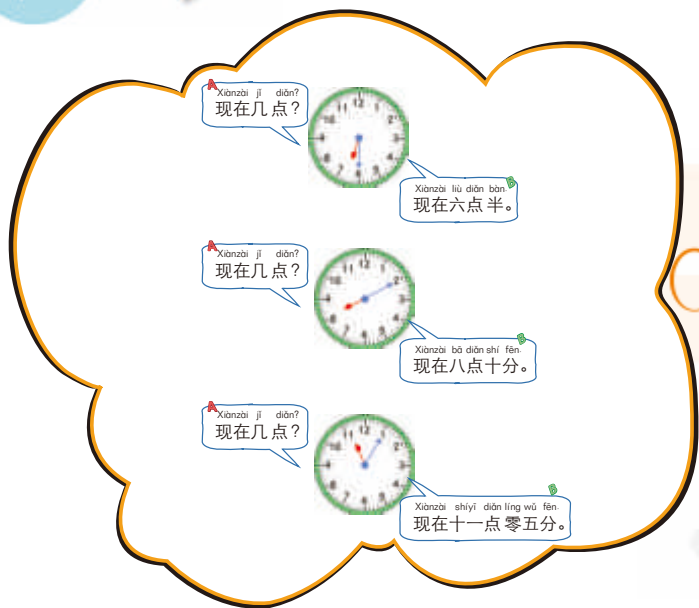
A
Xiànzài jǐ diǎn?
现在几点？

12
1
2
3
4
5
6
7
8
9
10
11

Xiànzài liù diǎn bàn.
现在六点半。
B

A
Xiànzài jǐ diǎn?
现在几点？

12
1
2
3
4
5
6
7
8
9
10
11

Xiànzài bā diǎn shí fēn.
现在八点十分。
B

A
Xiànzài jǐ diǎn?
现在几点？

12
1
2
3
4
5
6
7
8
9
10
11

Xiànzài shíyī diǎn líng wǔ fēn.
现在十一点零五分。
B